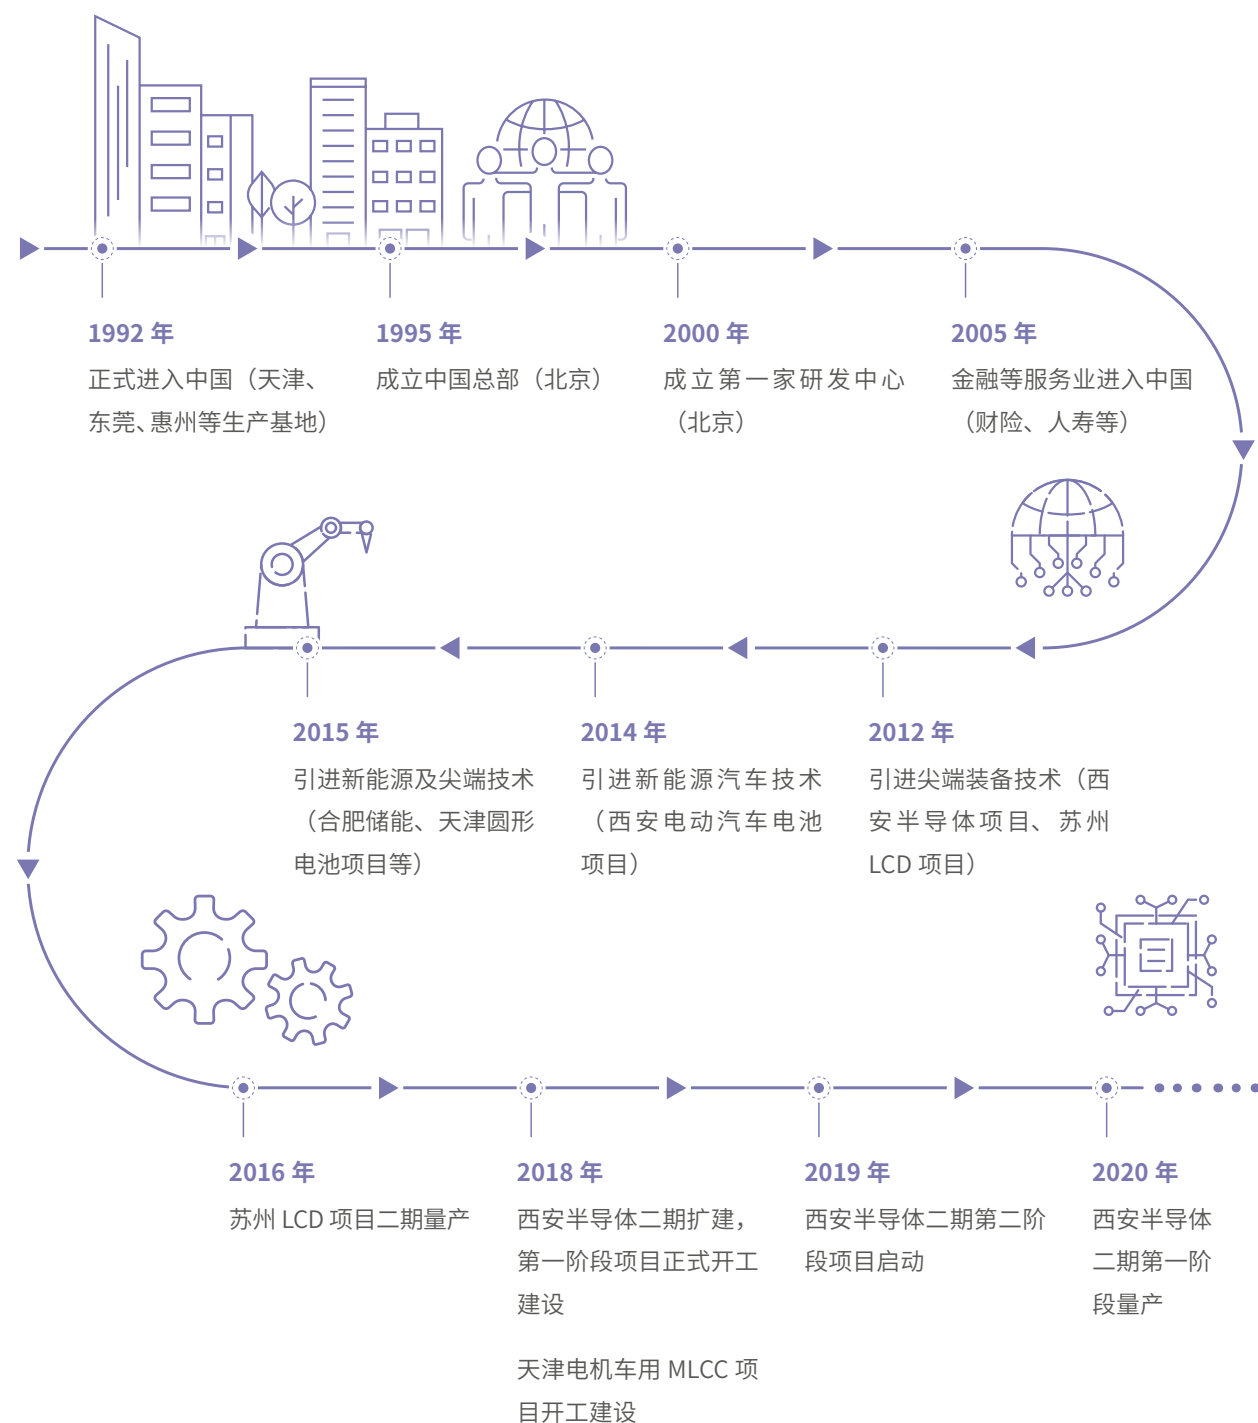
1992 年
正式进入中国（天津、东莞、惠州等生产基地）

1995 年
成立中国总部（北京）

2000 年
成立第一家研发中心（北京）

2005 年
金融等服务业进入中国（财险、人寿等）

2015 年
引进新能源及尖端技术（合肥储能、天津圆形电池项目等）

2014 年
引进新能源汽车技术（西安电动汽车电池项目）

2012 年
引进尖端装备技术（西安半导体项目、苏州 LCD 项目）

2016 年
苏州 LCD 项目二期量产

2018 年
西安半导体二期扩建，第一阶段项目正式开工建设

天津电机车用 MLCC 项目开工建设

2019 年
西安半导体二期第二阶段项目启动

2020 年
西安半导体二期第一阶段量产